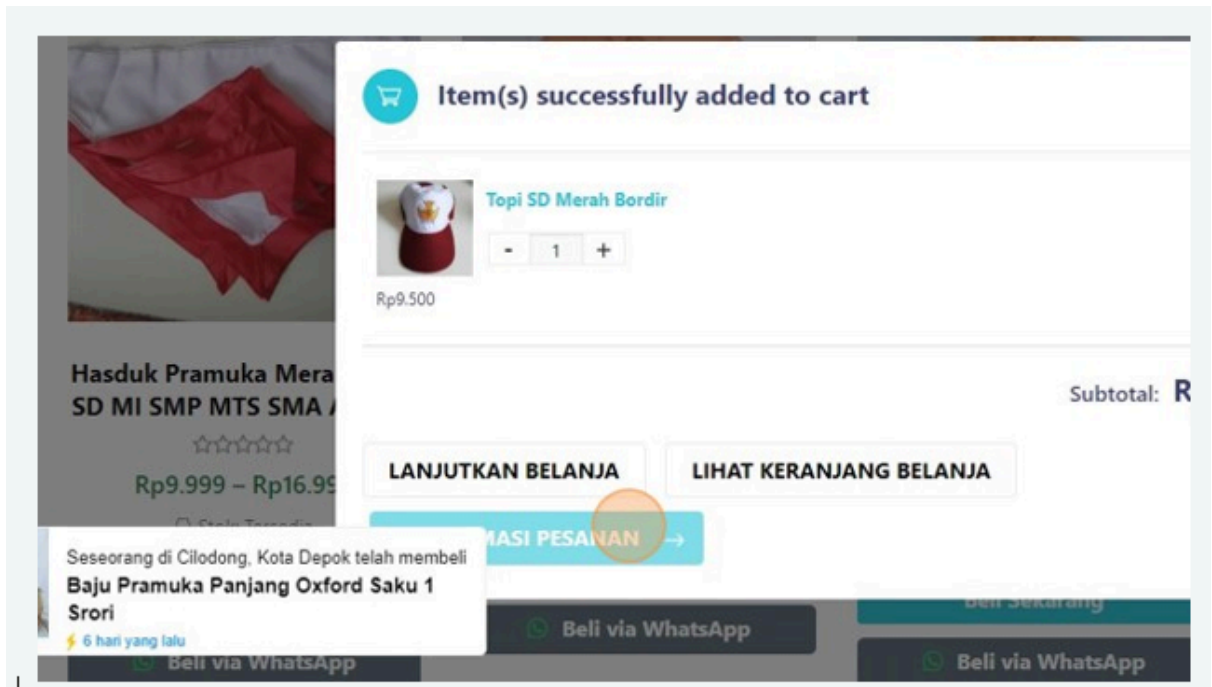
Item(s) successfully added to cart

Topi SD Merah Bordir

- 1 +

Rp9.500

Hasduk Pramuka Mera
SD MI SMP MTS SMA

Rp9.999 – Rp16.9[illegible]

Subtotal: R

LANJUTKAN BELANJA

LIHAT KERANJANG BELANJA

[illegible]MASI PESANAN →

Seseorang di Cilodong, Kota Depok telah membeli
Baju Pramuka Panjang Oxford Saku 1 Srori
6 hari yang lalu

Beli via WhatsApp

Beli via WhatsApp

Beli Sekarang

Beli via WhatsApp